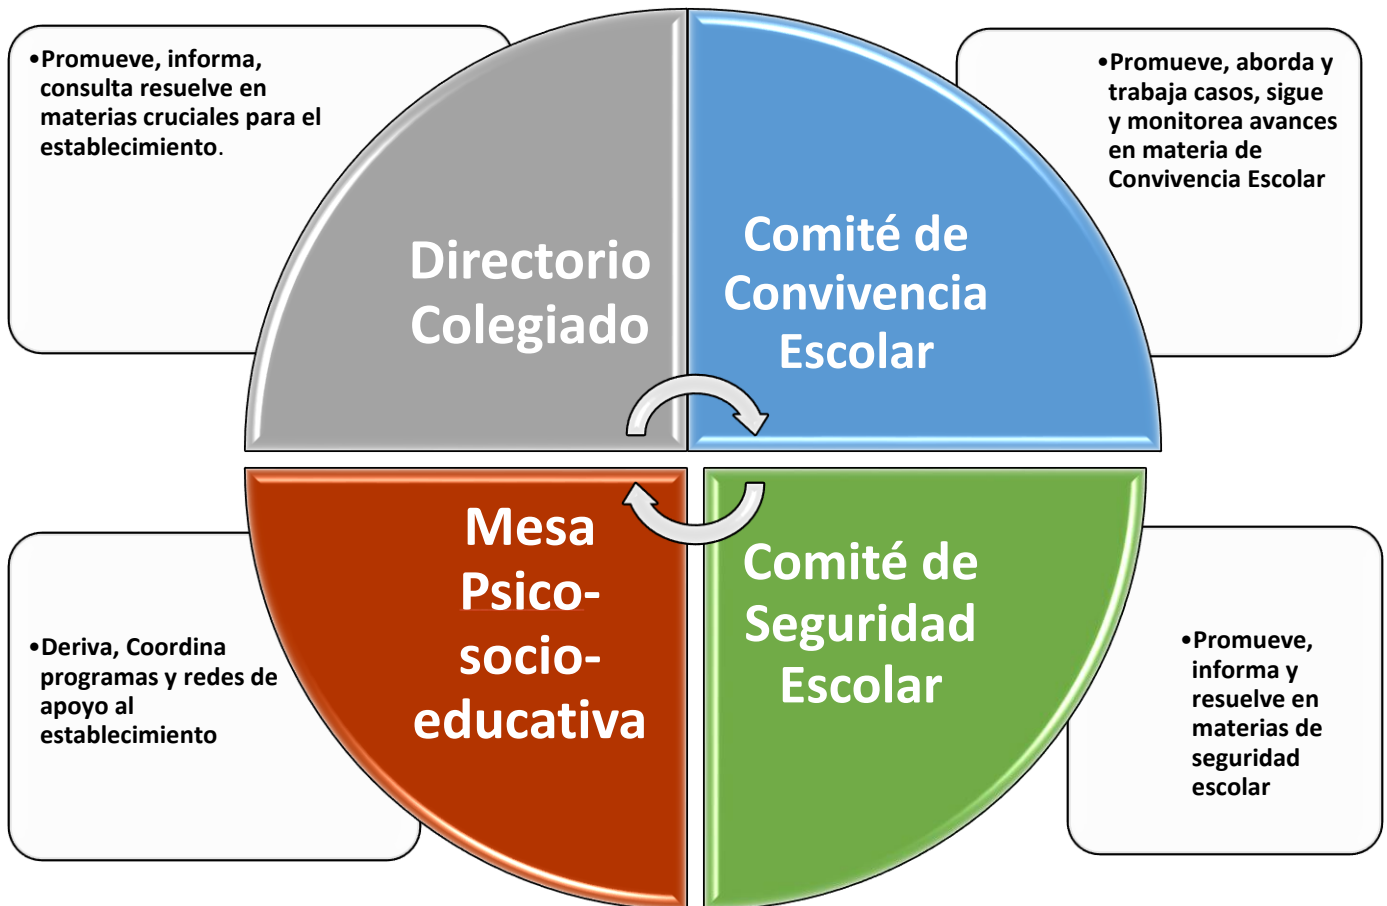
•Promueve, informa, consulta resuelve en materias cruciales para el establecimiento.

Directorio Colegiado

Comité de Convivencia Escolar

•Promueve, aborda y trabaja casos, sigue y monitorea avances en materia de Convivencia Escolar

•Deriva, Coordina programas y redes de apoyo al establecimiento

Mesa Psico-socio-educativa

Comité de Seguridad Escolar

•Promueve, informa y resuelve en materias de seguridad escolar